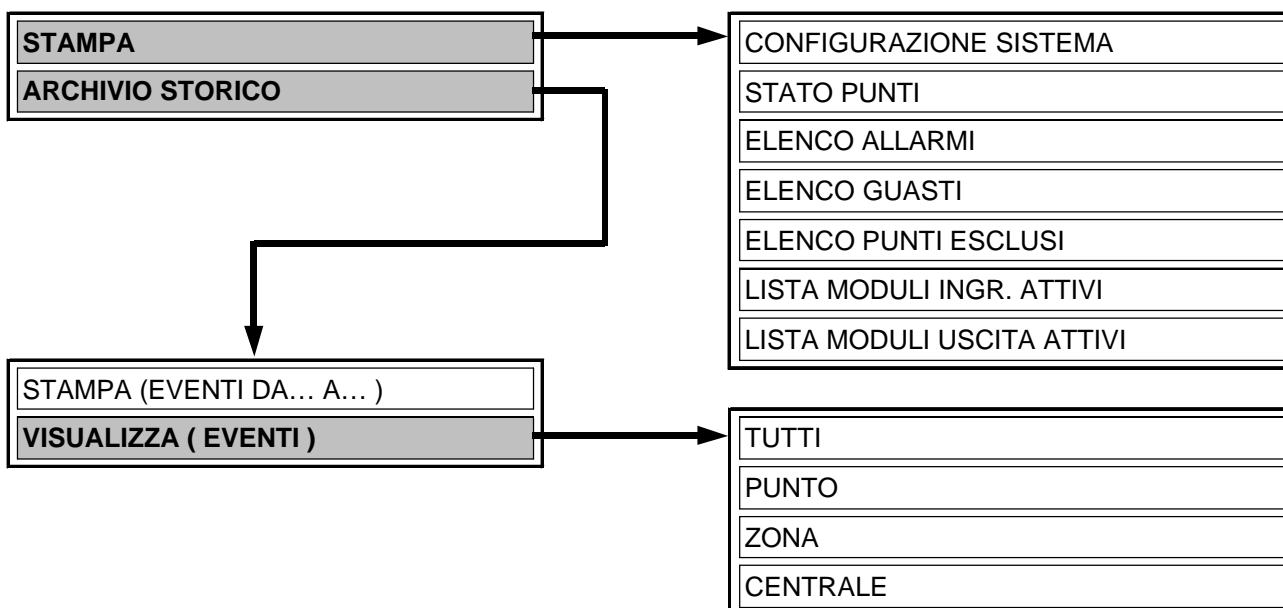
STAMPA
ARCHIVIO STORICO

CONFIGURAZIONE SISTEMA
STATO PUNTI
ELENCO ALLARMI
ELENCO GUASTI
ELENCO PUNTI ESCLUSI
LISTA MODULI INGR. ATTIVI
LISTA MODULI USCITA ATTIVI

STAMPA (EVENTI DA… A… )
VISUALIZZA ( EVENTI )

TUTTI
PUNTO
ZONA
CENTRALE